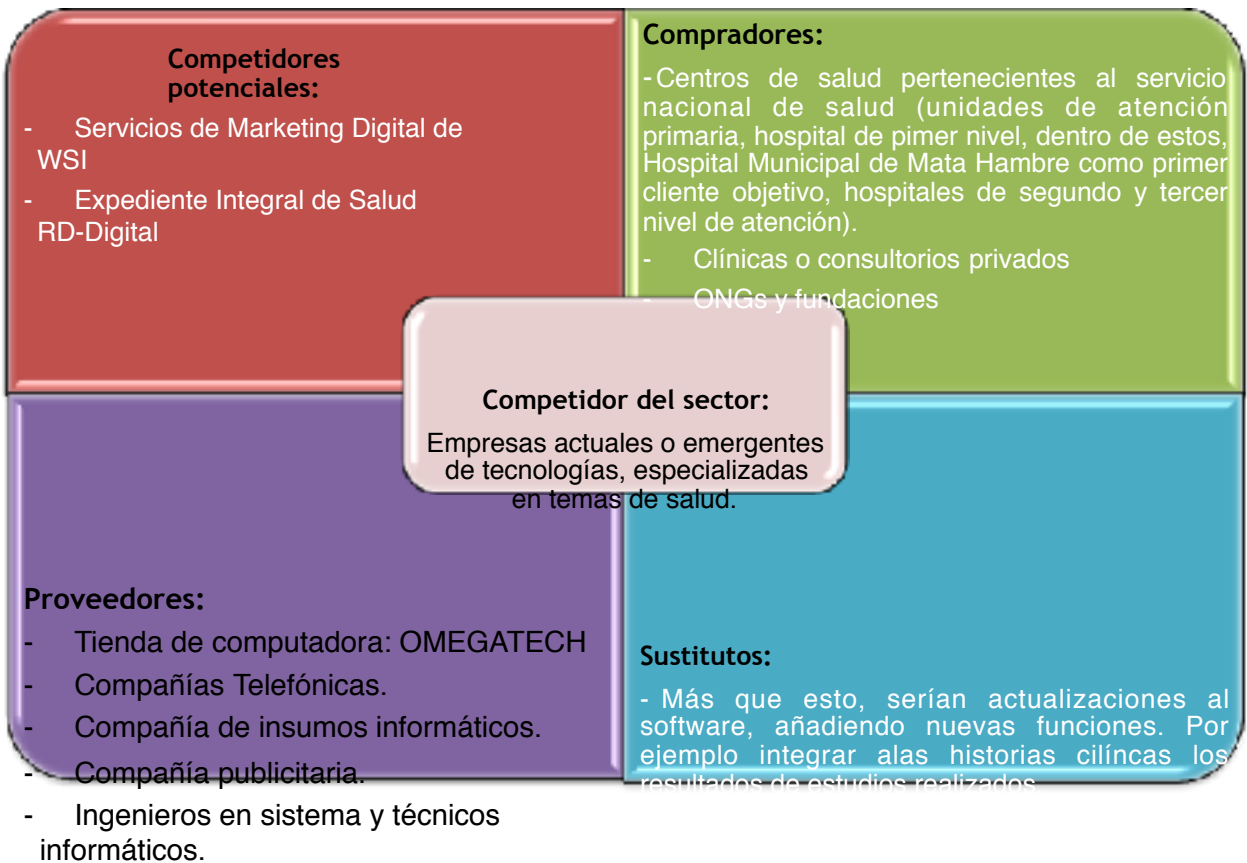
Competidores potenciales:

- Servicios de Marketing Digital de WSI
- Expediente Integral de Salud RD-Digital

Compradores:

- Centros de salud pertenecientes al servicio nacional de salud (unidades de atención primaria, hospital de pimer nivel, dentro de estos, Hospital Municipal de Mata Hambre como primer cliente objetivo, hospitales de segundo y tercer nivel de atención).
- Clínicas o consultorios privados
- ONGs y fundaciones

Competidor del sector:

Empresas actuales o emergentes de tecnologías, especializadas en temas de salud.

Proveedores:

- Tienda de computadora: OMEGATECH
- Compañías Telefónicas.
- Compañía de insumos informáticos.
- Compañía publicitaria.
- Ingenieros en sistema y técnicos informáticos.

Sustitutos:

- Más que esto, serían actualizaciones al software, añadiendo nuevas funciones. Por ejemplo integrar alas historias cilíncas los resultados de estudios realizados